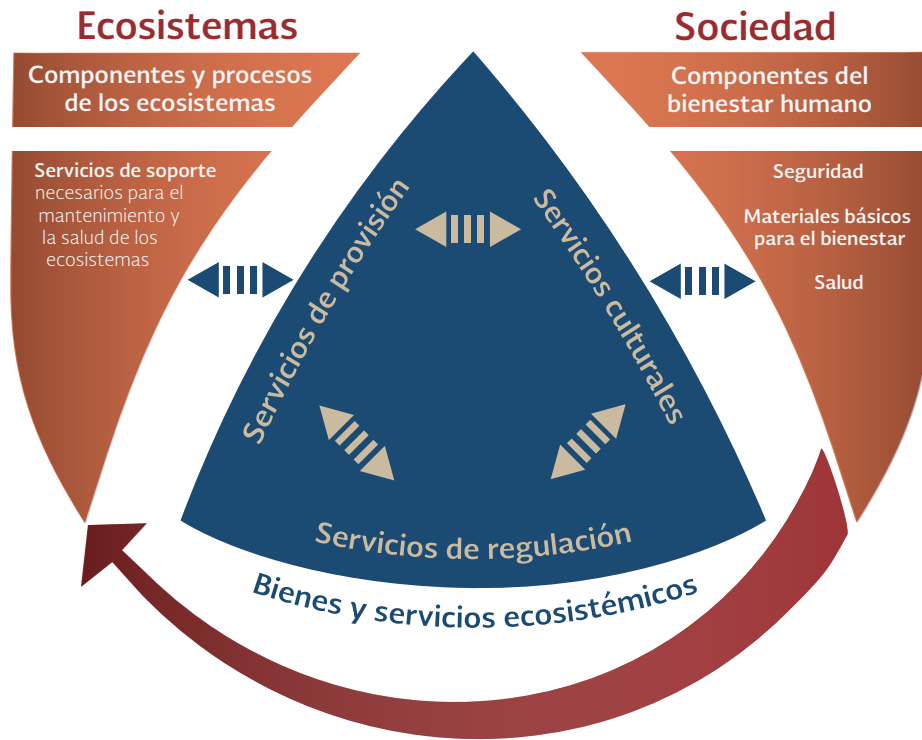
Ecosistemas

Componentes y procesos de los ecosistemas

Servicios de soporte necesarios para el mantenimiento y la salud de los ecosistemas

Sociedad

Componentes del bienestar humano

Seguridad

Materiales básicos para el bienestar

Salud

Servicios de provisión

Servicios culturales

Servicios de regulación

Bienes y servicios ecosistémicos